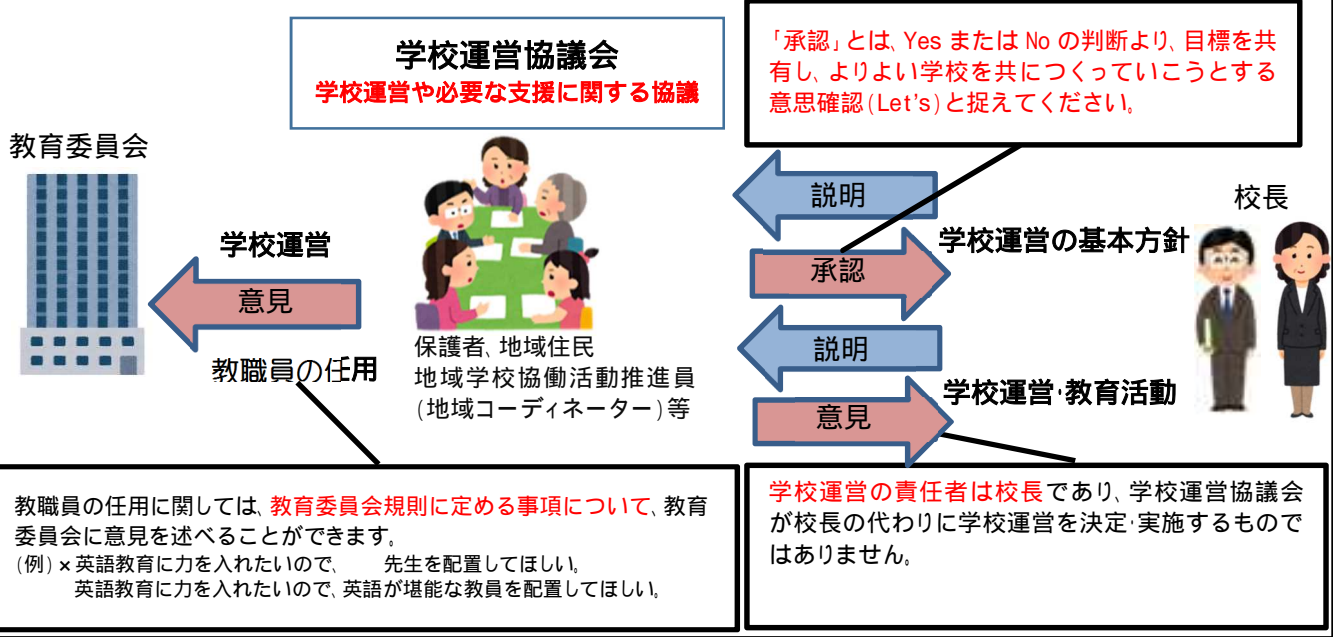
学校運営協議会
学校運営や必要な支援に関する協議

「承認」とは、Yes または No の判断より、目標を共有し、よりよい学校を共につくっていこうとする意思確認(Let's)と捉えてください。

教育委員会

学校運営
意見
教職員の任用

保護者、地域住民
地域学校協働活動推進員
(地域コーディネーター)等

説明
承認
学校運営の基本方針
説明
意見
学校運営・教育活動

校長

教職員の任用に関しては、教育委員会規則に定める事項について、教育委員会に意見を述べることができます。
(例) × 英語教育に力を入れたいので、　　先生を配置してほしい。
　英語教育に力を入れたいので、英語が堪能な教員を配置してほしい。

学校運営の責任者は校長であり、学校運営協議会が校長の代わりに学校運営を決定・実施するものではありません。